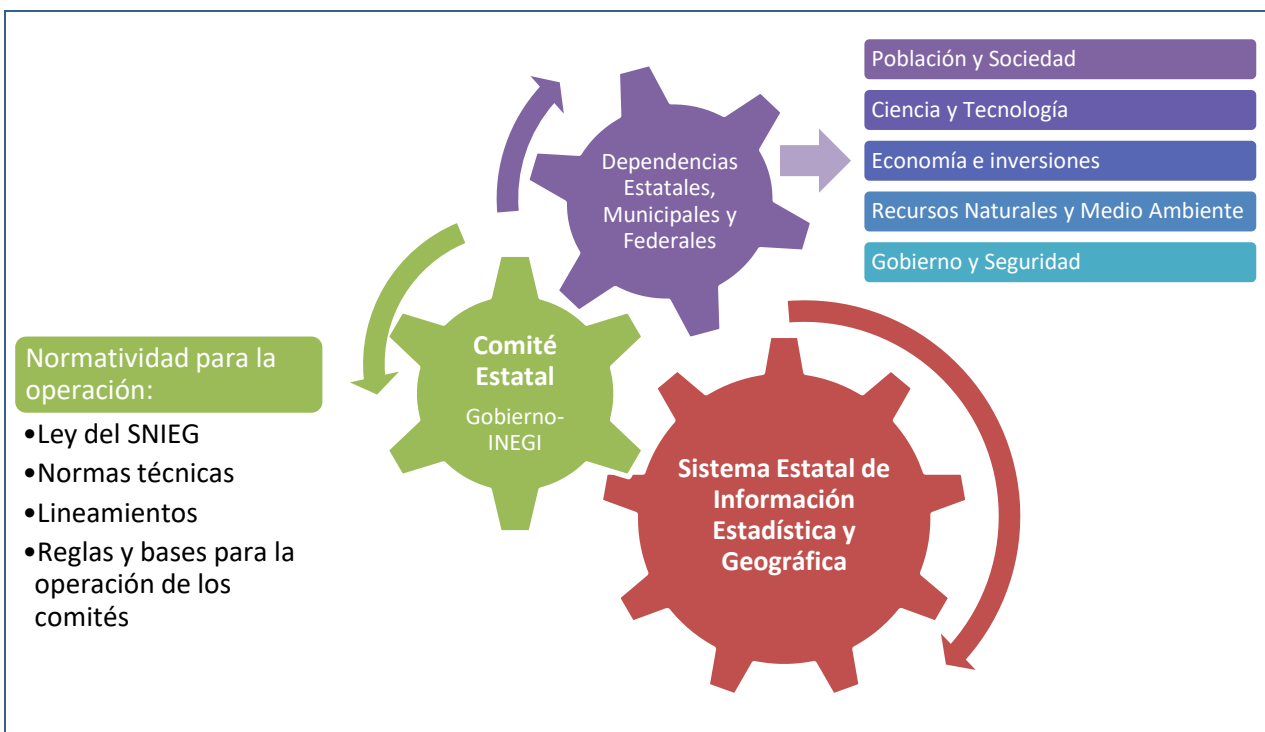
Población y Sociedad

Ciencia y Tecnología

Economía e inversiones

Recursos Naturales y Medio Ambiente

Gobierno y Seguridad

Dependencias Estatales, Municipales y Federales

Normatividad para la operación:

•Ley del SNIEG

•Normas técnicas

•Lineamientos

•Reglas y bases para la operación de los comités

Comité Estatal

Gobierno-INEGI

Sistema Estatal de Información Estadística y Geográfica